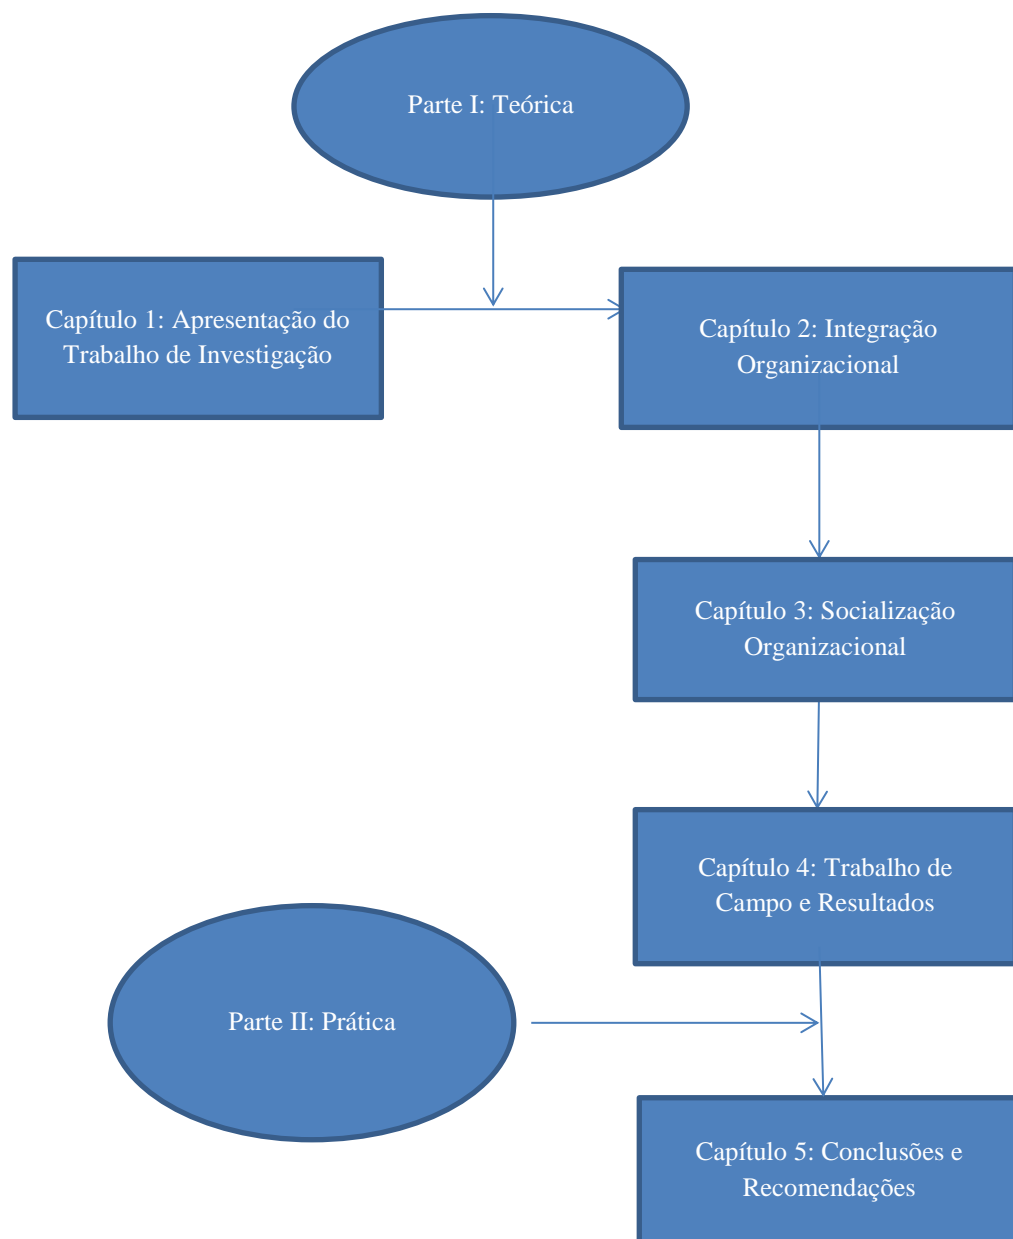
Parte I: Teórica

Capítulo 1: Apresentação do Trabalho de Investigação

Capítulo 2: Integração Organizacional

Capítulo 3: Socialização Organizacional

Capítulo 4: Trabalho de Campo e Resultados

Parte II: Prática

Capítulo 5: Conclusões e Recomendações